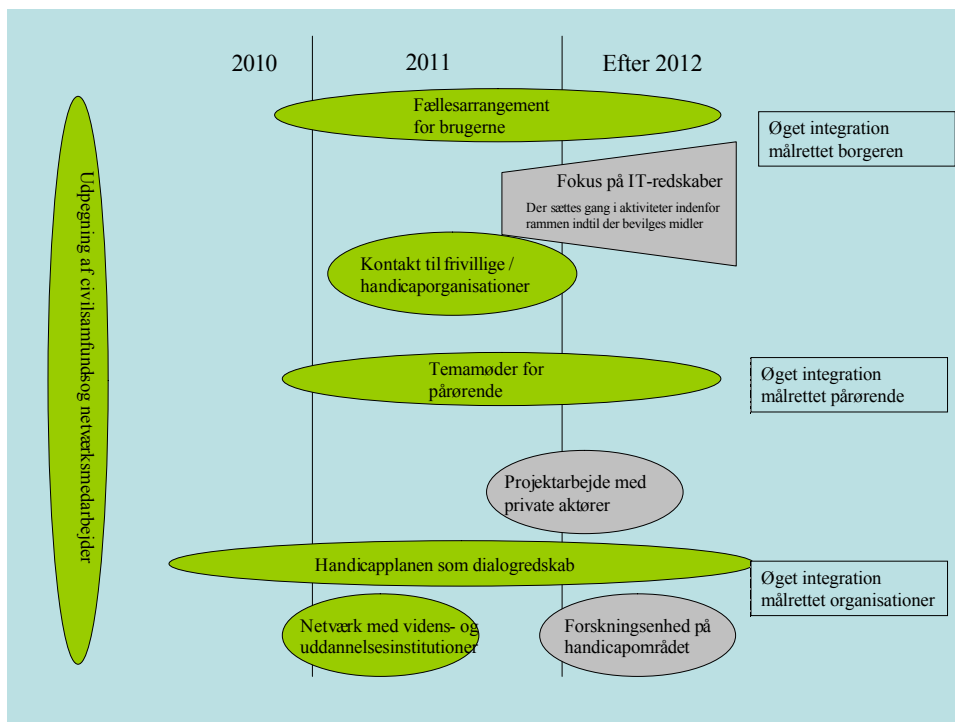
2010

2011

Efter 2012

Udpegning af civilsamfundsog netværksmedarbejder

Fællesarrangement for brugerne

Øget integration målrettet borgeren

Fokus på IT-redskaber

Der sættes gang i aktiviteter indenfor rammen indtil der bevilges midler

Kontakt til frivillige / handicaporganisationer

Temamøder for pårørende

Øget integration målrettet pårørende

Projektarbejde med private aktører

Handicapplanen som dialogredskab

Øget integration målrettet organisationer

Netværk med videns- og uddannelsesinstitutioner

Forskningsenhed på handicapområdet